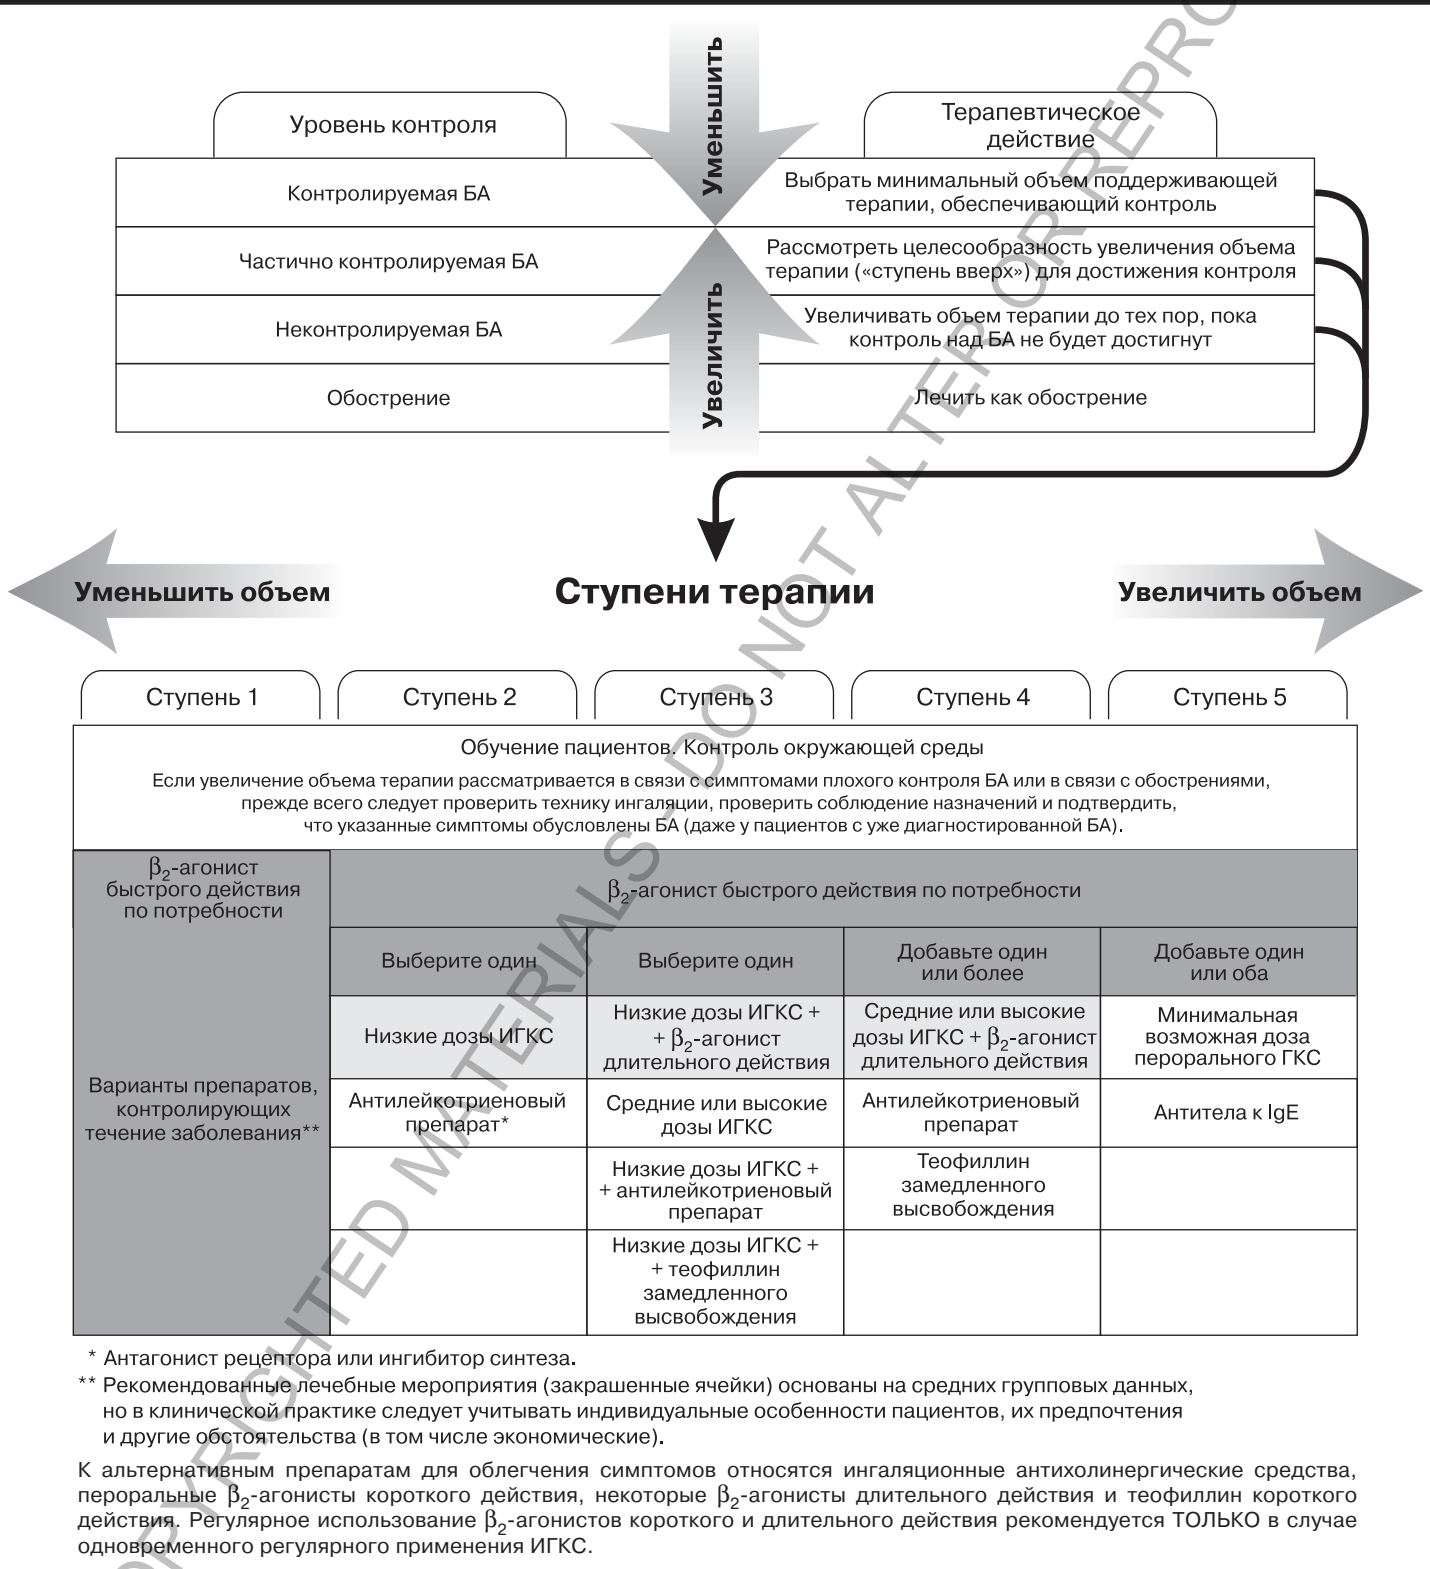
Уменьшить

Уровень контроля

Терапевтическое действие

| Уровень контроля | Терапевтическое действие |
|---|---|
| Контролируемая БА | Выбрать минимальный объем поддерживающей терапии, обеспечивающий контроль |
| Частично контролируемая БА | Рассмотреть целесообразность увеличения объема терапии («ступень вверх») для достижения контроля |
| Неконтролируемая БА | Увеличивать объем терапии до тех пор, пока контроль над БА не будет достигнут |
| Обострение | Лечить как обострение |

Увеличить

Уменьшить объем

Ступени терапии

Увеличить объем

| Ступень 1 | Ступень 2 | Ступень 3 | Ступень 4 | Ступень 5 |
|---|---|---|---|---|

Обучение пациентов. Контроль окружающей среды

Если увеличение объема терапии рассматривается в связи с симптомами плохого контроля БА или в связи с обострениями, прежде всего следует проверить технику ингаляции, проверить соблюдение назначений и подтвердить, что указанные симптомы обусловлены БА (даже у пациентов с уже диагностированной БА).

| $\beta_2$-агонист быстрого действия по потребности | $\beta_2$-агонист быстрого действия по потребности | | | |
|---|---|---|---|---|
| Варианты препаратов, контролирующих течение заболевания** | Выберите один | Выберите один | Добавьте один или более | Добавьте один или оба |
| | Низкие дозы ИГКС | Низкие дозы ИГКС + + $\beta_2$-агонист длительного действия | Средние или высокие дозы ИГКС + $\beta_2$-агонист длительного действия | Минимальная возможная доза перорального ГКС |
| | Антилейкотриеновый препарат* | Средние или высокие дозы ИГКС | Антилейкотриеновый препарат | Антитела к IgE |
| | | Низкие дозы ИГКС + + антилейкотриеновый препарат | Теофиллин замедленного высвобождения | |
| | | Низкие дозы ИГКС + + теофиллин замедленного высвобождения | | |

* Антагонист рецептора или ингибитор синтеза.

** Рекомендованные лечебные мероприятия (закрашенные ячейки) основаны на средних групповых данных, но в клинической практике следует учитывать индивидуальные особенности пациентов, их предпочтения и другие обстоятельства (в том числе экономические).

К альтернативным препаратам для облегчения симптомов относятся ингаляционные антихолинергические средства, пероральные $\beta_2$-агонисты короткого действия, некоторые $\beta_2$-агонисты длительного действия и теофиллин короткого действия. Регулярное использование $\beta_2$-агонистов короткого и длительного действия рекомендуется ТОЛЬКО в случае одновременного регулярного применения ИГКС.

COPYRIGHTED MATERIALS - DO NOT ALTER OR REPRO